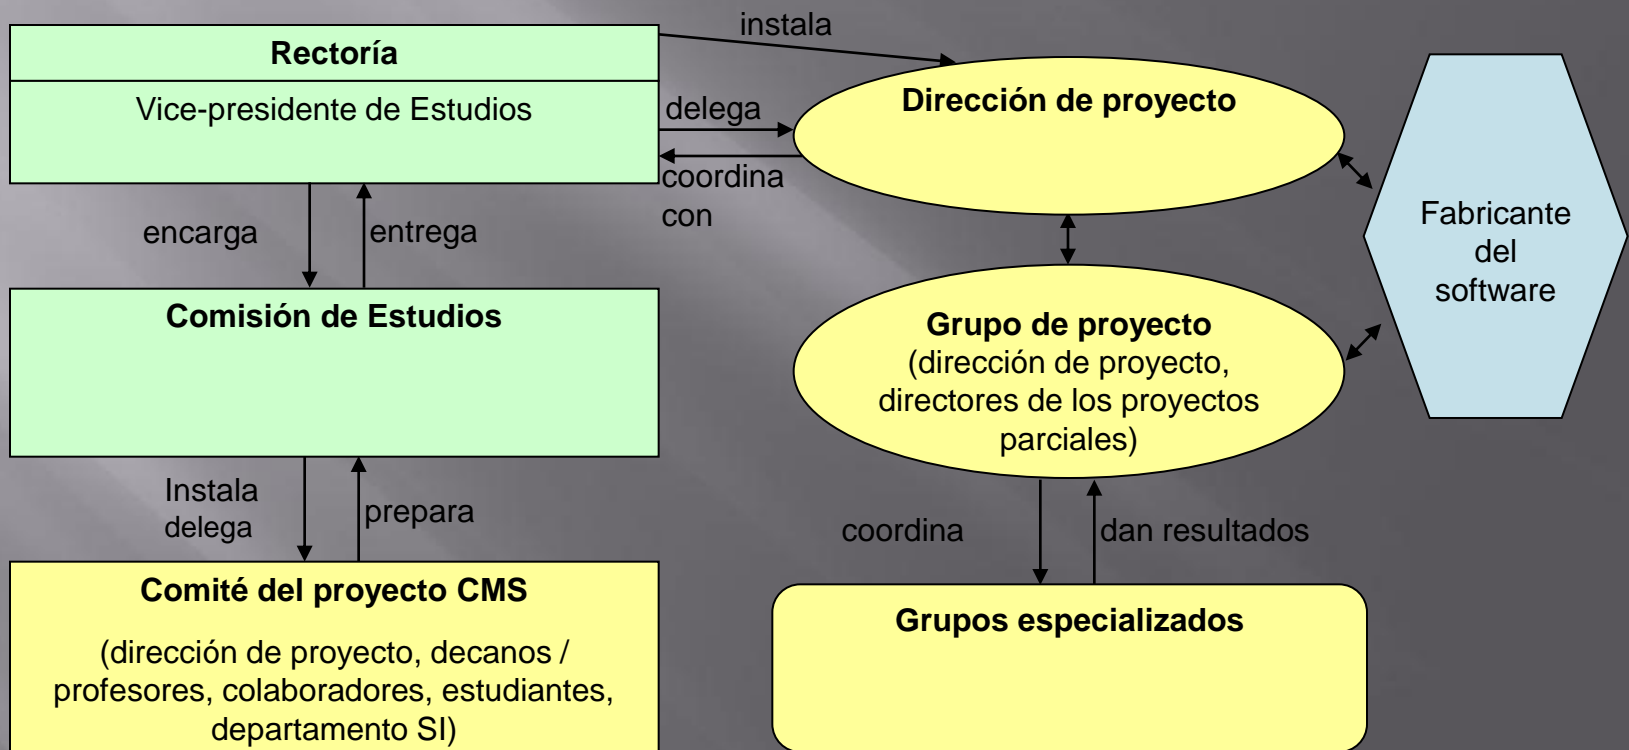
Rectoría

Vice-presidente de Estudios

instala

delega

coordina con

Dirección de proyecto

Fabricante del software

encarga

entrega

Comisión de Estudios

Grupo de proyecto
(dirección de proyecto, directores de los proyectos parciales)

Instala delega

prepara

coordina

dan resultados

Comité del proyecto CMS

(dirección de proyecto, decanos / profesores, colaboradores, estudiantes, departamento SI)

Grupos especializados